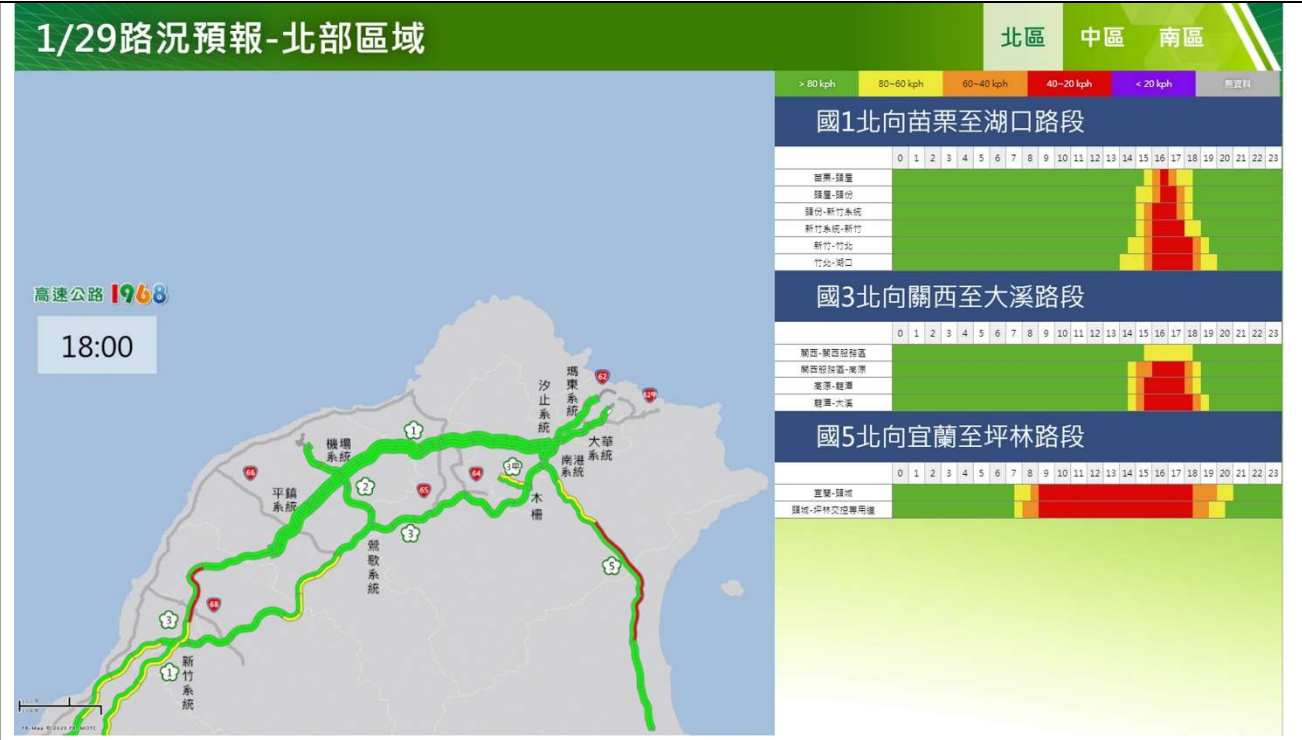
1/29路況預報-北部區域

北區 中區 南區

> 80 kph | 80~60 kph | 60~40 kph | 40~20 kph | < 20 kph | 無資料

國1北向苗栗至湖口路段

| | 0 | 1 | 2 | 3 | 4 | 5 | 6 | 7 | 8 | 9 | 10 | 11 | 12 | 13 | 14 | 15 | 16 | 17 | 18 | 19 | 20 | 21 | 22 | 23 |
|---|---|---|---|---|---|---|---|---|---|---|---|---|---|---|---|---|---|---|---|---|---|---|---|---|
| 苗栗-頭屋 | | | | | | | | | | | | | | | | | | | | | | | | |
| 頭屋-頭份 | | | | | | | | | | | | | | | | | | | | | | | | |
| 頭份-新竹系統 | | | | | | | | | | | | | | | | | | | | | | | | |
| 新竹系統-新竹 | | | | | | | | | | | | | | | | | | | | | | | | |
| 新竹-竹北 | | | | | | | | | | | | | | | | | | | | | | | | |
| 竹北-湖口 | | | | | | | | | | | | | | | | | | | | | | | | |

國3北向關西至大溪路段

| | 0 | 1 | 2 | 3 | 4 | 5 | 6 | 7 | 8 | 9 | 10 | 11 | 12 | 13 | 14 | 15 | 16 | 17 | 18 | 19 | 20 | 21 | 22 | 23 |
|---|---|---|---|---|---|---|---|---|---|---|---|---|---|---|---|---|---|---|---|---|---|---|---|---|
| 關西-關西服務區 | | | | | | | | | | | | | | | | | | | | | | | | |
| 關西服務區-龍潭 | | | | | | | | | | | | | | | | | | | | | | | | |
| 龍潭-龍潭 | | | | | | | | | | | | | | | | | | | | | | | | |
| 龍潭-大溪 | | | | | | | | | | | | | | | | | | | | | | | | |

國5北向宜蘭至坪林路段

| | 0 | 1 | 2 | 3 | 4 | 5 | 6 | 7 | 8 | 9 | 10 | 11 | 12 | 13 | 14 | 15 | 16 | 17 | 18 | 19 | 20 | 21 | 22 | 23 |
|---|---|---|---|---|---|---|---|---|---|---|---|---|---|---|---|---|---|---|---|---|---|---|---|---|
| 宜蘭-頭城 | | | | | | | | | | | | | | | | | | | | | | | | |
| 頭城-坪林交控專用道 | | | | | | | | | | | | | | | | | | | | | | | | |

高速公路 1968

18:00

汐止系統 瑪東系統 62 62甲 1 機場系統 大華系統 南港系統 66 64 3甲 2 65 平鎮系統 木柵 3 鶯歌系統 5 68 3 1 新竹系統